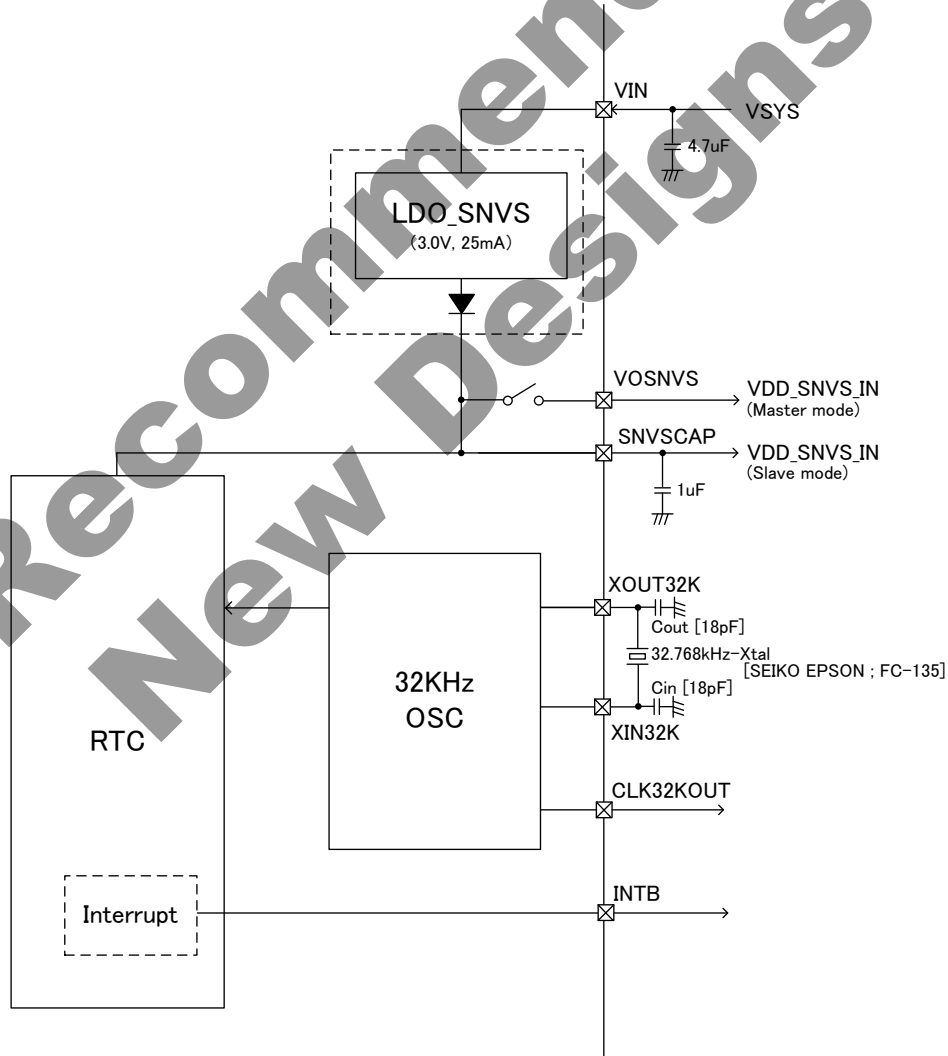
Not Recommended for New Designs

VIN
VSYS
4.7uF
LDO_SNVS
(3.0V, 25mA)
VOSNVS
VDD_SNVS_IN
(Master mode)
SNVSCAP
VDD_SNVS_IN
(Slave mode)
1uF
RTC
32KHz
OSC
XOUT32K
Cout [18pF]
32.768kHz-Xtal
[SEIKO EPSON ; FC-135]
Cin [18pF]
XIN32K
CLK32KOUT
Interrupt
INTB